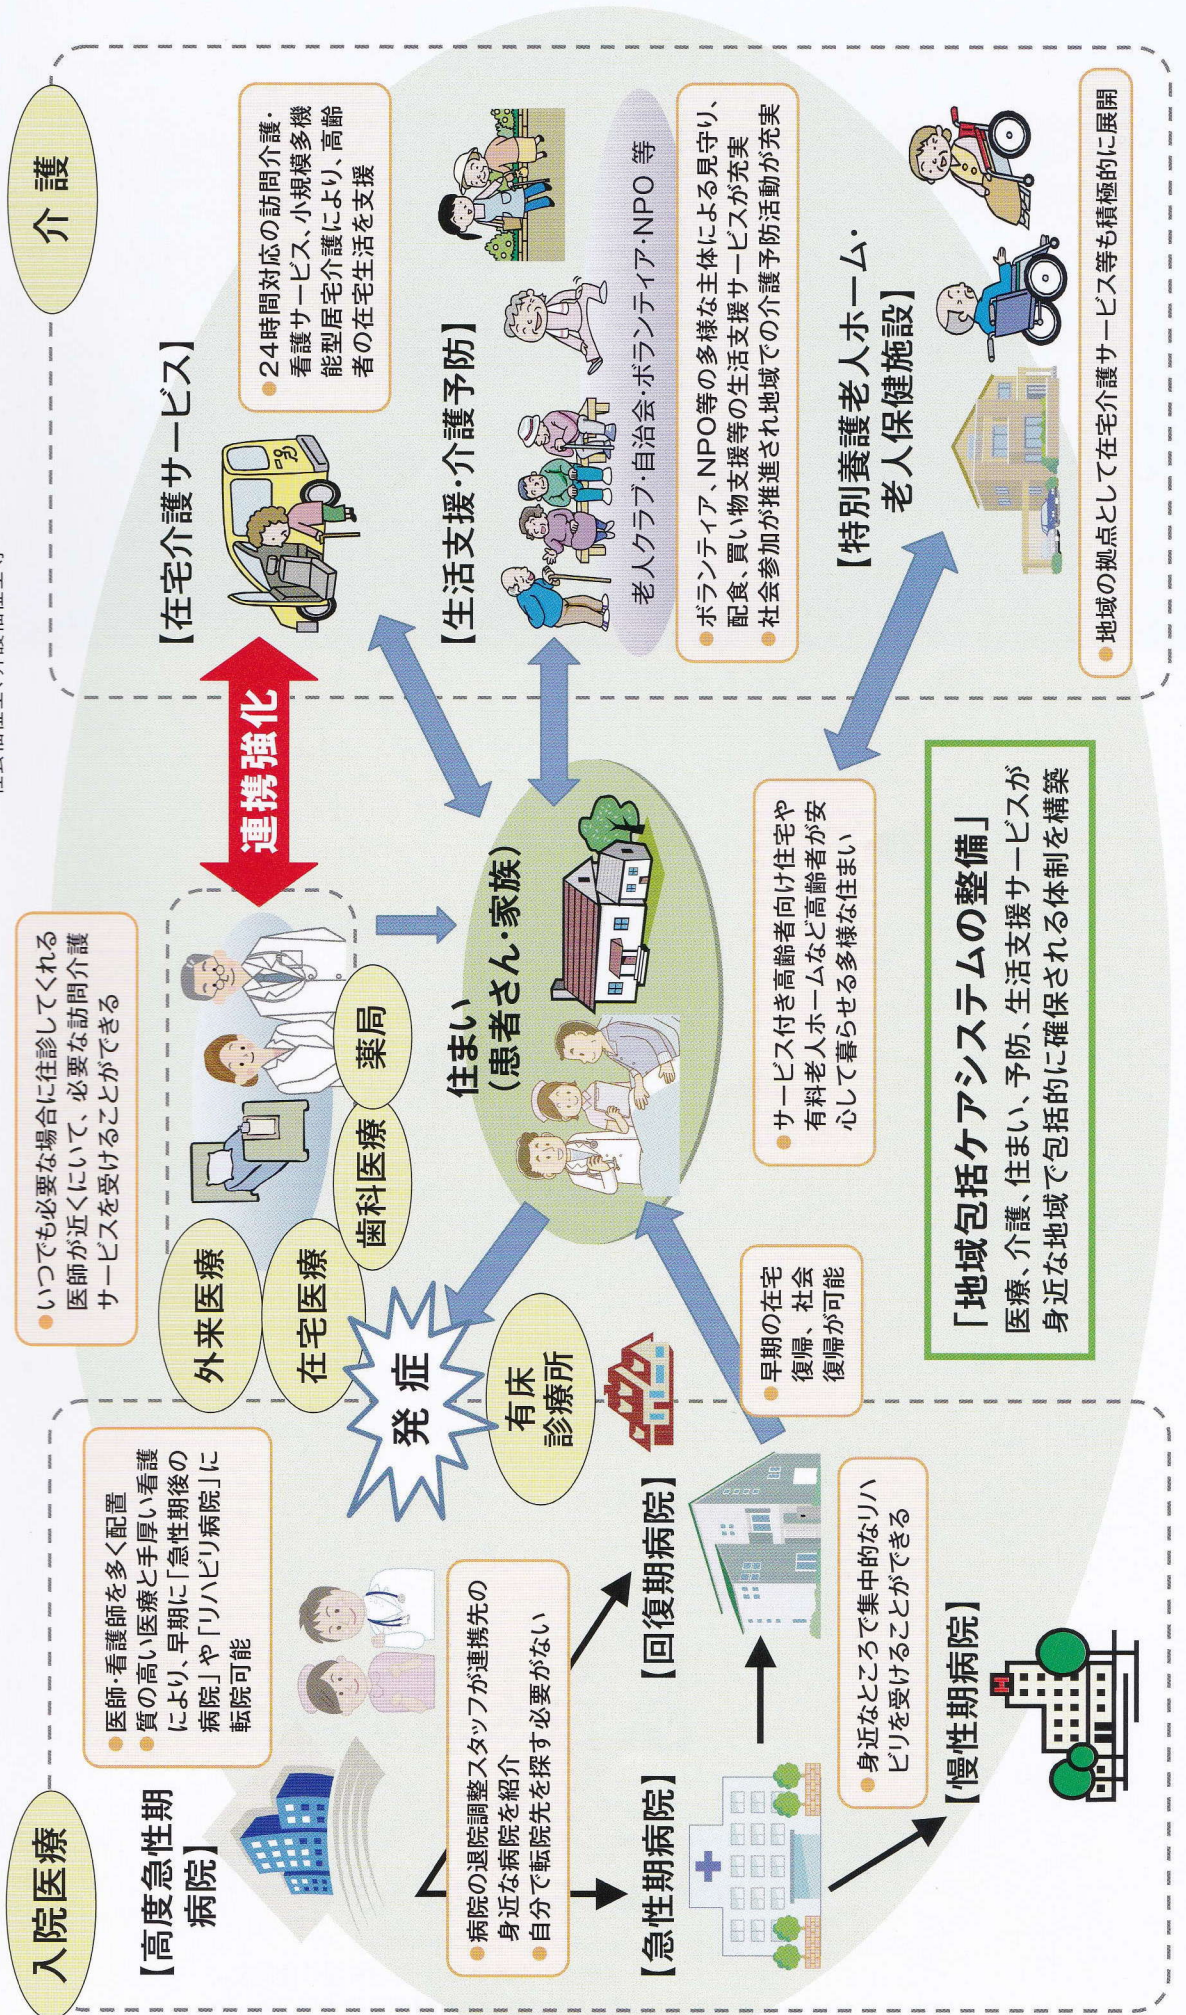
介護

【在宅介護サービス】

24時間対応の訪問介護・看護サービス、小規模多機能型居宅介護により、高齢者の在宅生活を支援

【生活支援・介護予防】

老人クラブ・自治会・ボランティア・NPO 等

ボランティア、NPO等の多様な主体による見守り、配食、買い物支援等の生活支援サービスが充実
社会参加が推進され地域での介護予防活動が充実

【特別養護老人ホーム・老人保健施設】

地域の拠点として在宅介護サービス等も積極的に展開

連携強化

いつでも必要な場合に往診してくれる医師が近くにいて、必要な訪問介護サービスを受けることができる

外来医療
在宅医療
歯科医療
薬局

住まい（患者さん・家族）

サービス付き高齢者向け住宅や有料老人ホームなど高齢者が安心して暮らせる多様な住まい

「地域包括ケアシステムの整備」
医療、介護、住まい、予防、生活支援サービスが身近な地域で包括的に確保される体制を構築

発症

有床診療所

早期の在宅復帰、社会復帰が可能

入院医療

【高度急性期病院】

医師・看護師を多く配置
質の高い医療と手厚い看護により、早期に「急性期後の病院」や「リハビリ病院」に転院可能

病院の退院調整スタッフが連携先の身近な病院を紹介
自分で転院先を探す必要がない

【急性期病院】

【回復期病院】

身近なところで集中的なリハビリを受けることができる

【慢性期病院】